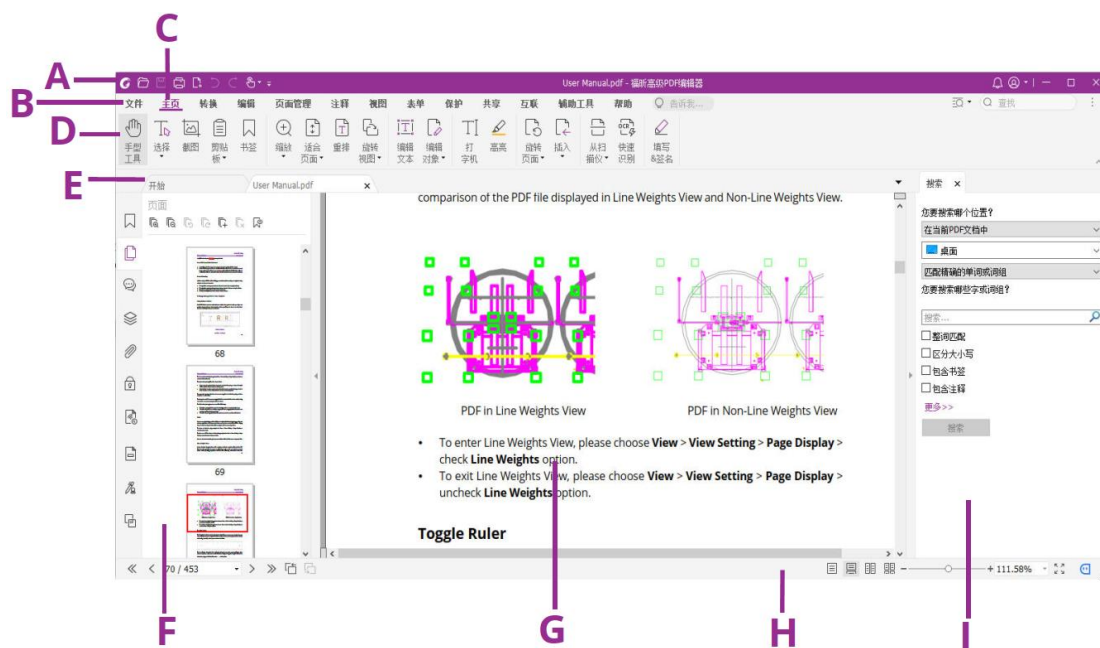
A
B
C
D
E
User Manual.pdf - 福昕高级PDF编辑器
文件 主页 转换 编辑 页面管理 注释 视图 表单 保护 共享 互联 辅助工具 帮助 告诉我...
查找
手型工具 选择 截图 剪贴板 书签 缩放 适合页面 重排 旋转视图 编辑文本 编辑对象 打字机 高亮 旋转页面 插入 从扫描仪 快速识别 填写&签名
开始 User Manual.pdf
页面
68
69
comparison of the PDF file displayed in Line Weights View and Non-Line Weights View.

PDF in Line Weights View PDF in Non-Line Weights View

- To enter Line Weights View, please choose **View** > **View Setting** > **Page Display** > check **Line Weights** option.
- To exit Line Weights View, please choose **View** > **View Setting** > **Page Display** > uncheck **Line Weights** option.

**Toggle Ruler**

搜索
您要搜索哪个位置?
在当前PDF文档中
桌面
匹配精确的单词或词组
您要搜索哪些字或词组?
搜索...
整词匹配
区分大小写
包含书签
包含注释
更多>>
搜索
70 / 453
+ 111.58%
F
G
H
I